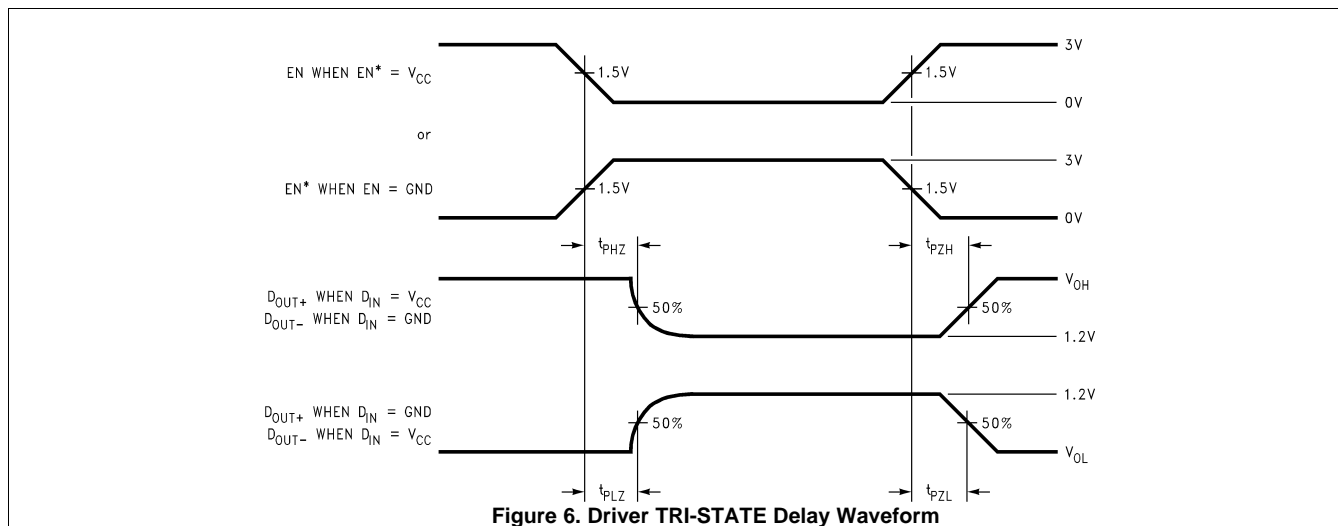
EN WHEN EN* = $V_{CC}$

1.5V

1.5V

3V

0V

or

EN* WHEN EN = GND

1.5V

1.5V

3V

0V

$t_{PHZ}$

$t_{PZH}$

$D_{OUT+}$ WHEN $D_{IN}$ = $V_{CC}$
$D_{OUT-}$ WHEN $D_{IN}$ = GND

50%

50%

$V_{OH}$

1.2V

$D_{OUT+}$ WHEN $D_{IN}$ = GND
$D_{OUT-}$ WHEN $D_{IN}$ = $V_{CC}$

50%

50%

1.2V

$V_{OL}$

$t_{PLZ}$

$t_{PZL}$

Figure 6. Driver TRI-STATE Delay Waveform